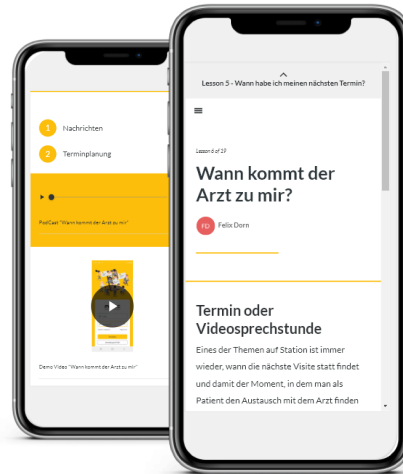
1 Nachrichten

2 Terminplanung

PodCast "Wann kommt der Arzt zu mir"

Demo Video "Wann kommt der Arzt zu mir"

Lesson 5 - Wann habe ich meinen nächsten Termin?

Lesson 6 of 19

Wann kommt der Arzt zu mir?

FD Felix Dorn

Termin oder Videosprechstunde

Eines der Themen auf Station ist immer wieder, wann die nächste Visite statt findet und damit der Moment, in dem man als Patient den Austausch mit dem Arzt finden